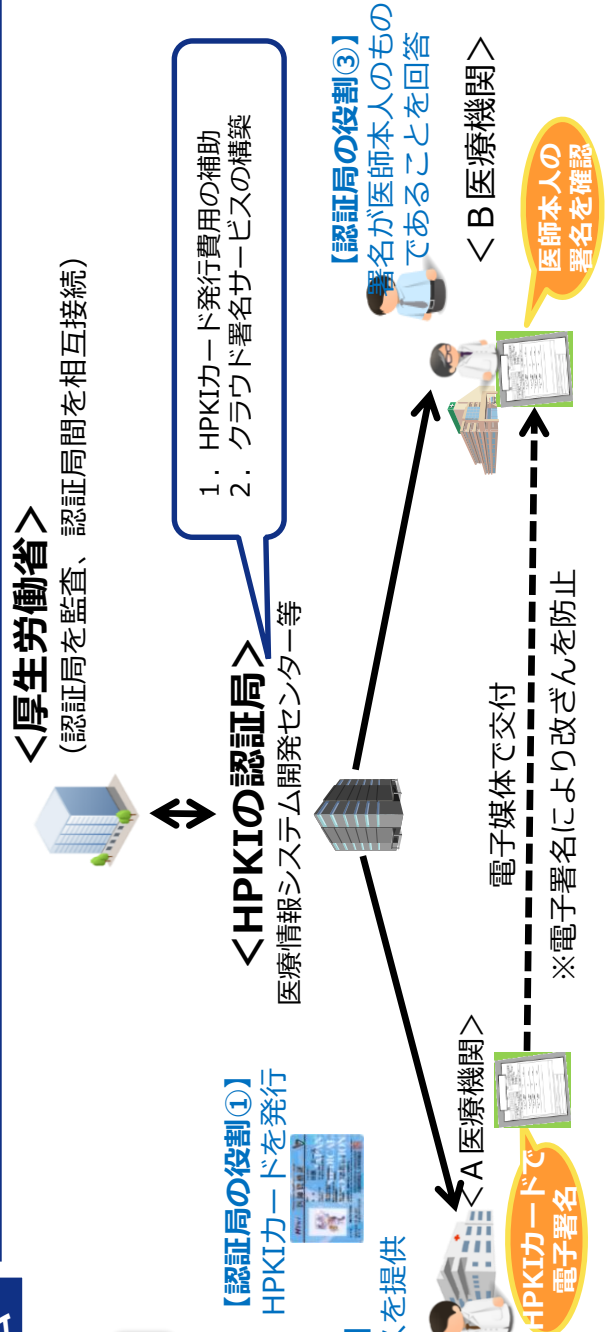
<厚生労働省>
（認証局を監査、認証局間を相互接続）

1．HPKIカード発行費用の補助
2．クラウド署名サービスの構築

【認証局の役割③】
署名が医師本人のものであることを回答

＜B 医療機関＞

医師本人の署名を確認

<HPKIの認証局>
医療情報システム開発センター等

【認証局の役割①】
HPKIカードを発行

スを提供

＜A 医療機関＞

HPKIカードで電子署名

電子媒体で交付

※電子署名により改ざんを防止